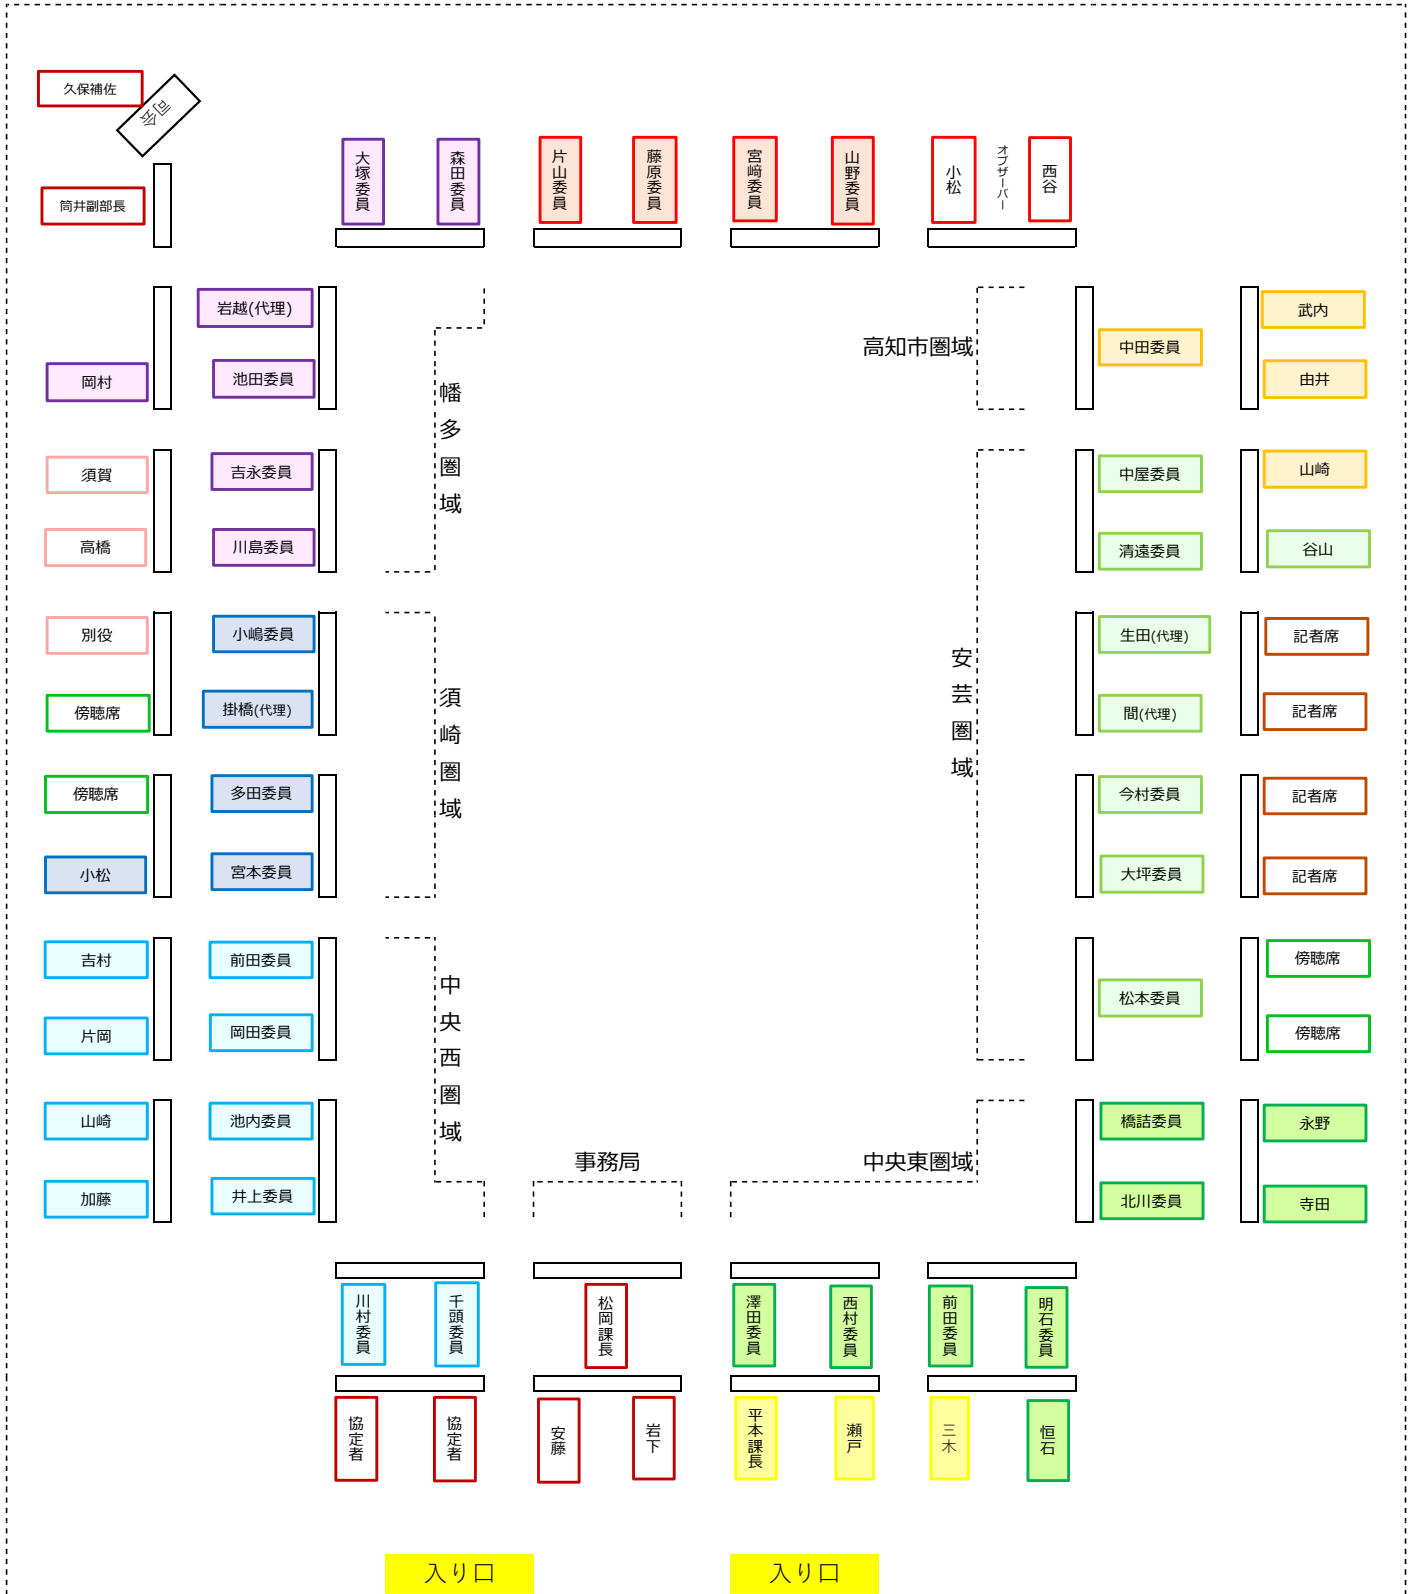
久保補佐

司会

筒井副部長

大塚委員

森田委員

片山委員

藤原委員

宮﨑委員

山野委員

小松

オブザーバー

西谷

岩越(代理)

池田委員

岡村

幡多圏域

須賀

吉永委員

高橋

川島委員

別役

小嶋委員

傍聴席

掛橋(代理)

須崎圏域

傍聴席

多田委員

小松

宮本委員

吉村

前田委員

片岡

岡田委員

中央西圏域

山崎

池内委員

加藤

井上委員

事務局

高知市圏域

中田委員

武内

由井

中屋委員

山崎

清遠委員

谷山

生田(代理)

記者席

安芸圏域

間(代理)

記者席

今村委員

記者席

大坪委員

記者席

松本委員

傍聴席

傍聴席

中央東圏域

橋詰委員

永野

北川委員

寺田

川村委員

千頭委員

松岡課長

澤田委員

西村委員

前田委員

明石委員

協定者

協定者

安藤

岩下

平本課長

瀬戸

三木

恒石

入り口

入り口